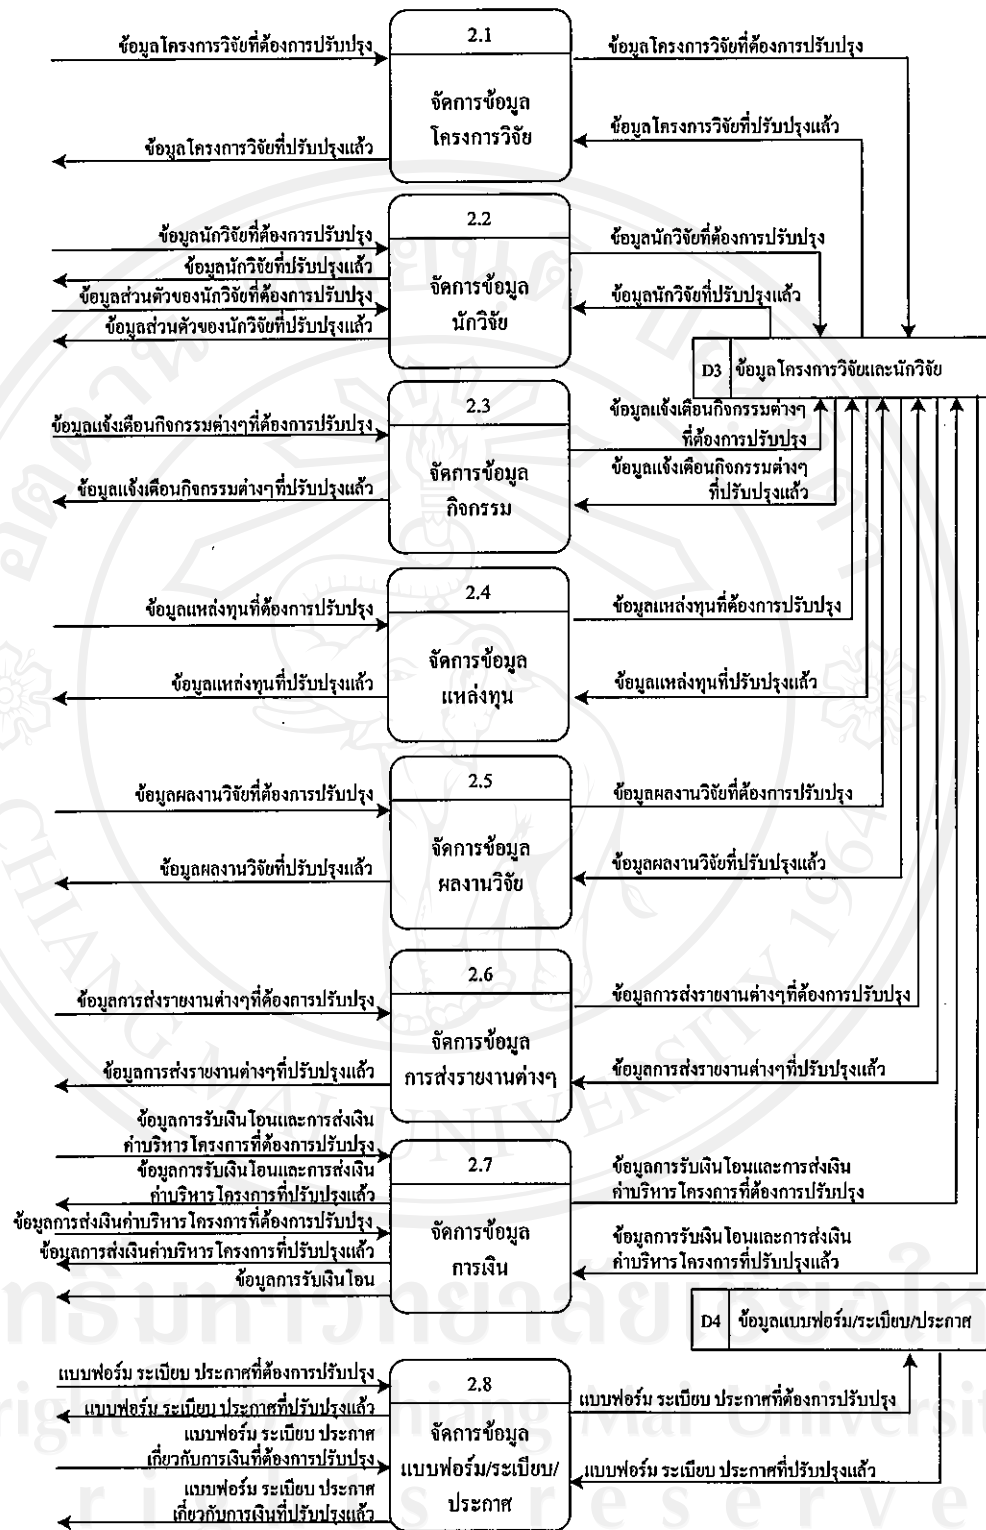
ข้อมูลโครงการวิจัยที่ต้องการปรับปรุง

2.1

จัดการข้อมูลโครงการวิจัย

ข้อมูลโครงการวิจัยที่ต้องการปรับปรุง

ข้อมูลโครงการวิจัยที่ปรับปรุงแล้ว

ข้อมูลโครงการวิจัยที่ปรับปรุงแล้ว

ข้อมูลนักวิจัยที่ต้องการปรับปรุง

ข้อมูลนักวิจัยที่ปรับปรุงแล้ว

ข้อมูลส่วนตัวของนักวิจัยที่ต้องการปรับปรุง

ข้อมูลส่วนตัวของนักวิจัยที่ปรับปรุงแล้ว

2.2

จัดการข้อมูลนักวิจัย

ข้อมูลนักวิจัยที่ต้องการปรับปรุง

ข้อมูลนักวิจัยที่ปรับปรุงแล้ว

D3 ข้อมูลโครงการวิจัยและนักวิจัย

ข้อมูลแจ้งเตือนกิจกรรมต่างๆที่ต้องการปรับปรุง

2.3

จัดการข้อมูลกิจกรรม

ข้อมูลแจ้งเตือนกิจกรรมต่างๆที่ต้องการปรับปรุง

ข้อมูลแจ้งเตือนกิจกรรมต่างๆที่ปรับปรุงแล้ว

ข้อมูลแจ้งเตือนกิจกรรมต่างๆที่ปรับปรุงแล้ว

ข้อมูลแหล่งทุนที่ต้องการปรับปรุง

2.4

จัดการข้อมูลแหล่งทุน

ข้อมูลแหล่งทุนที่ต้องการปรับปรุง

ข้อมูลแหล่งทุนที่ปรับปรุงแล้ว

ข้อมูลแหล่งทุนที่ปรับปรุงแล้ว

ข้อมูลผลงานวิจัยที่ต้องการปรับปรุง

2.5

จัดการข้อมูลผลงานวิจัย

ข้อมูลผลงานวิจัยที่ต้องการปรับปรุง

ข้อมูลผลงานวิจัยที่ปรับปรุงแล้ว

ข้อมูลผลงานวิจัยที่ปรับปรุงแล้ว

ข้อมูลการส่งรายงานต่างๆที่ต้องการปรับปรุง

2.6

จัดการข้อมูลการส่งรายงานต่างๆ

ข้อมูลการส่งรายงานต่างๆที่ต้องการปรับปรุง

ข้อมูลการส่งรายงานต่างๆที่ปรับปรุงแล้ว

ข้อมูลการส่งรายงานต่างๆที่ปรับปรุงแล้ว

ข้อมูลการรับเงินโอนและการส่งเงินค่าบริหารโครงการที่ต้องการปรับปรุง

ข้อมูลการรับเงินโอนและการส่งเงินค่าบริหารโครงการที่ปรับปรุงแล้ว

ข้อมูลการส่งเงินค่าบริหารโครงการที่ต้องการปรับปรุง

ข้อมูลการส่งเงินค่าบริหารโครงการที่ปรับปรุงแล้ว

ข้อมูลการรับเงินโอน

2.7

จัดการข้อมูลการเงิน

ข้อมูลการรับเงินโอนและการส่งเงินค่าบริหารโครงการที่ต้องการปรับปรุง

ข้อมูลการรับเงินโอนและการส่งเงินค่าบริหารโครงการที่ปรับปรุงแล้ว

D4 ข้อมูลแบบฟอร์ม/ระเบียบ/ประกาศ

แบบฟอร์ม ระเบียบ ประกาศที่ต้องการปรับปรุง

แบบฟอร์ม ระเบียบ ประกาศที่ปรับปรุงแล้ว

แบบฟอร์ม ระเบียบ ประกาศเกี่ยวกับการเงินที่ต้องการปรับปรุง

แบบฟอร์ม ระเบียบ ประกาศเกี่ยวกับการเงินที่ปรับปรุงแล้ว

2.8

จัดการข้อมูลแบบฟอร์ม/ระเบียบ/ประกาศ

แบบฟอร์ม ระเบียบ ประกาศที่ต้องการปรับปรุง

แบบฟอร์ม ระเบียบ ประกาศที่ปรับปรุงแล้ว

Copyright by Chiang Mai University
rights reserved